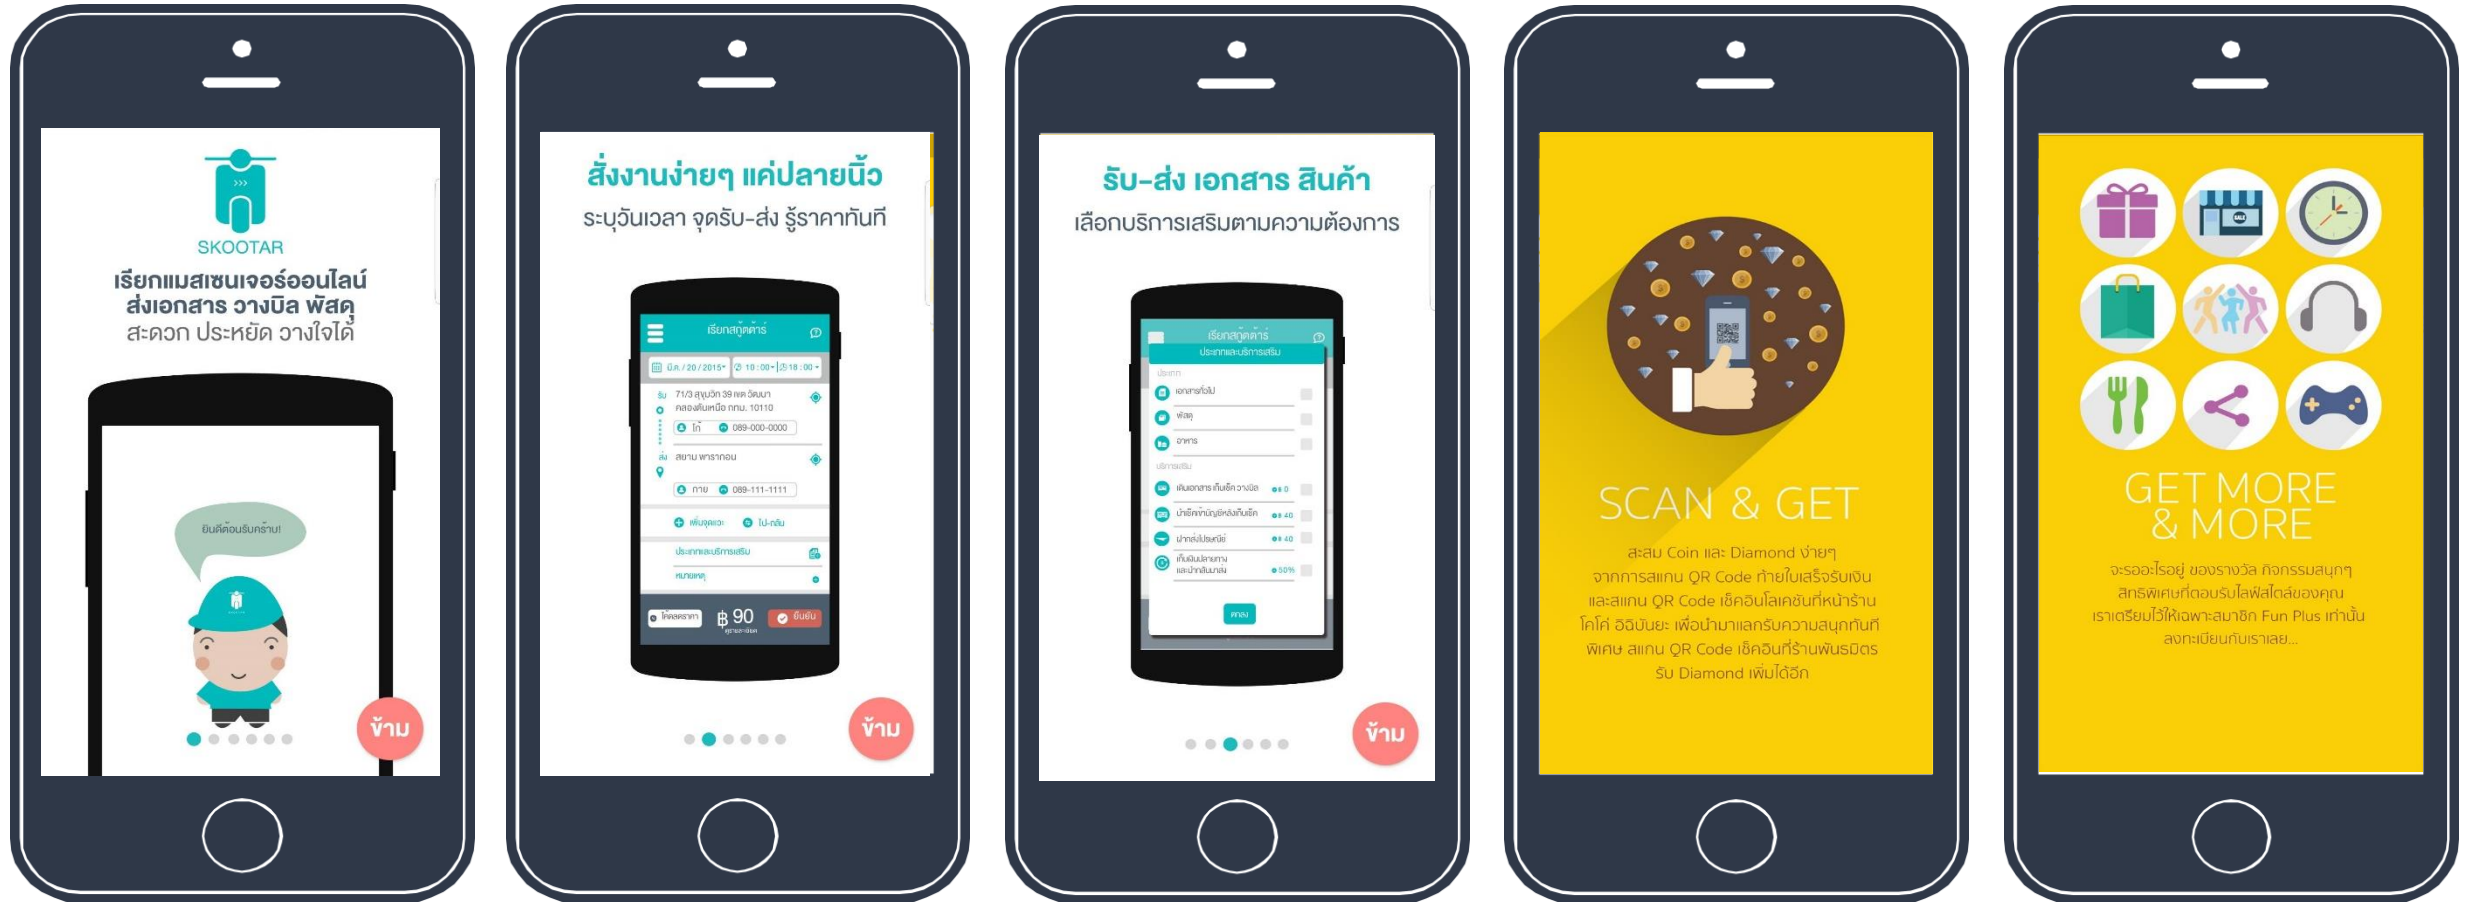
SKOOTAR

เรียกแมสเซนเจอร์ออนไลน์ ส่งเอกสาร วางบิล พัสดุ
สะดวก ประหยัด วางใจได้

ยินดีต้อนรับครับ!

ข้าม

สั่งงานง่ายๆ แค่ปลายนิ้ว
ระบุวันเวลา จุดรับ-ส่ง รู้ราคาทันที

เรียกสกู๊ตต้าร์

มี.ค. / 20 / 2015
10 : 00
18 : 00

รับ
71/3 สุขุมวิท 39 แขวงวัฒนา คลองตันเหนือ กทม. 10110
โก้
089-000-0000

ส่ง
สยาม พารากอน
กาย
089-111-1111

เพิ่มจุดแวะ
ไป-กลับ

ประเภทและบริการเสริม
หมายเหตุ

โค้ดลดราคา
฿ 90
ยืนยัน

ข้าม

รับ-ส่ง เอกสาร สินค้า
เลือกบริการเสริมตามความต้องการ

เรียกสกู๊ตต้าร์
ประเภทและบริการเสริม

ประเภท
เอกสาร/ใบแจ้งหนี้
พัสดุ
อาหาร

บริการเสริม
เดินเอกสาร เก็บเช็ค วางบิล
นำเช็คเข้าบัญชีหลังเก็บเช็ค
นำส่งไปรษณีย์
เก็บเงินปลายทาง และนำกลับมาส่ง

ตกลง

ข้าม

SCAN & GET
สะสม Coin และ Diamond ง่ายๆ จากการสแกน QR Code ท้ายใบเสร็จรับเงิน และสแกน QR Code เช็คอินโลเคชั่นที่หน้าร้าน โก้โก้ อิฉิบันยะ เพื่อนำมาแลกรับความสนุกทันที พิเศษ สแกน QR Code เช็คอินที่ร้านพันธมิตร รับ Diamond เพิ่มได้อีก

GET MORE & MORE
จะรออะไรอยู่ ของรางวัล กิจกรรมสนุกๆ สิทธิพิเศษที่ตอบรับไลฟ์สไตล์ของคุณ เราเตรียมไว้ให้เฉพาะสมาชิก Fun Plus เท่านั้น ลงทะเบียนกับเราเลย...